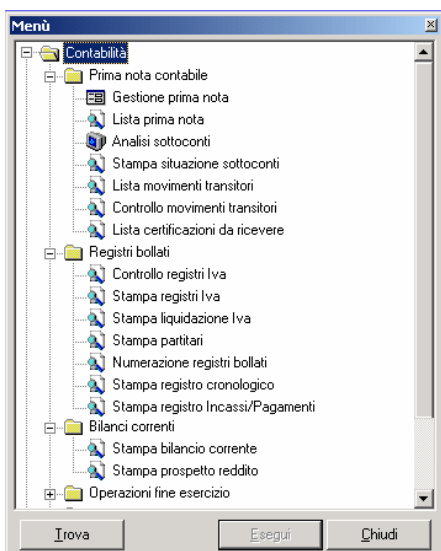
Menù

Contabilità
Prima nota contabile
Gestione prima nota
Lista prima nota
Analisi sottoconti
Stampa situazione sottoconti
Lista movimenti transitori
Controllo movimenti transitori
Lista certificazioni da ricevere
Registri bollati
Controllo registri Iva
Stampa registri Iva
Stampa liquidazione Iva
Stampa partitari
Numerazione registri bollati
Stampa registro cronologico
Stampa registro Incassi/Pagamenti
Bilanci correnti
Stampa bilancio corrente
Stampa prospetto reddito
Operazioni fine esercizio

Trova
Esegui
Chiudi